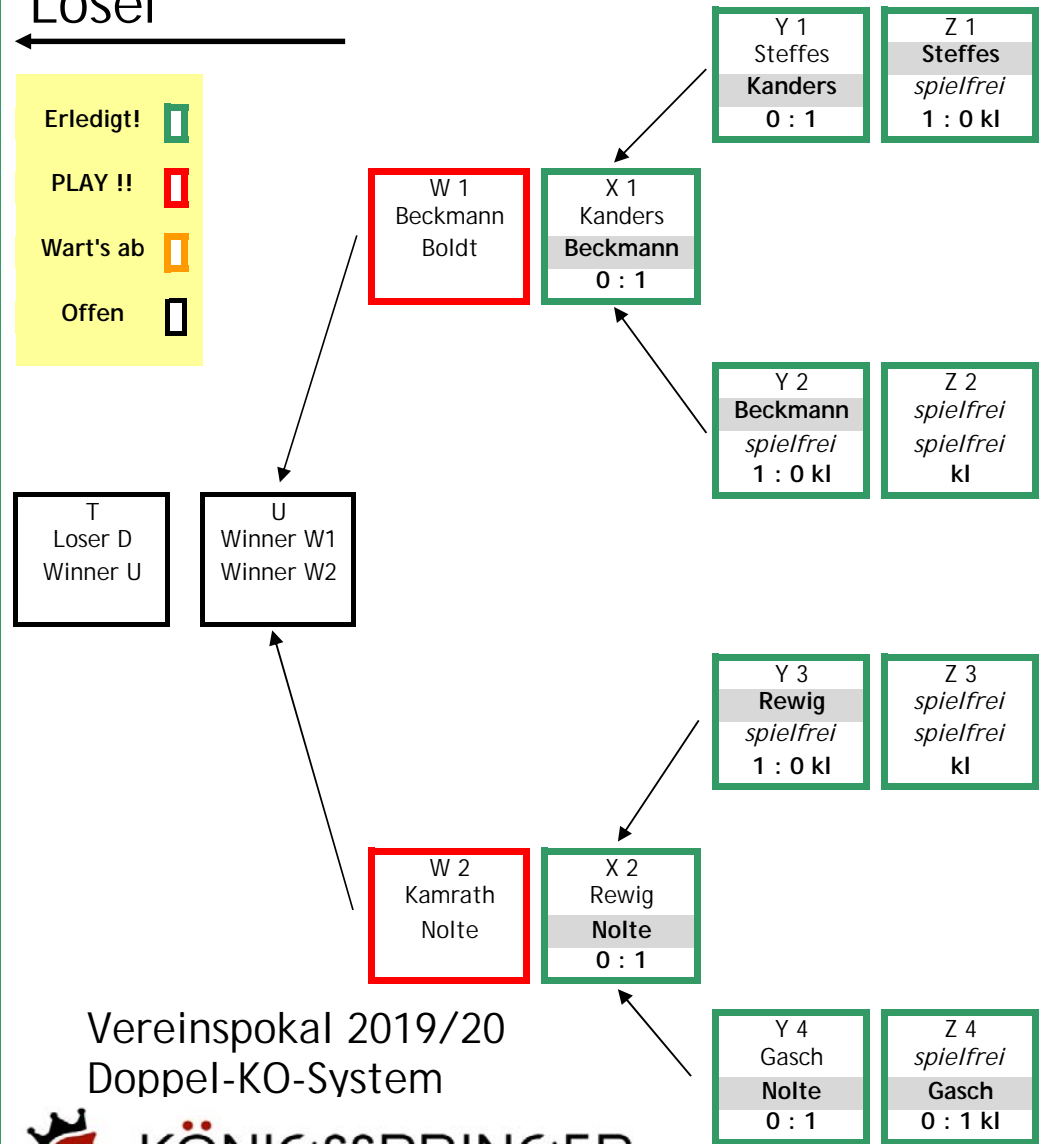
Loser

Erledigt!
PLAY !!
Wart's ab
Offen

Y 1
Steffes
Kanders
0 : 1

Z 1
Steffes
spielfrei
1 : 0 kl

W 1
Beckmann
Boldt

X 1
Kanders
Beckmann
0 : 1

Y 2
Beckmann
spielfrei
1 : 0 kl

Z 2
spielfrei
spielfrei
kl

T
Loser D
Winner U

U
Winner W1
Winner W2

Y 3
Rewig
spielfrei
1 : 0 kl

Z 3
spielfrei
spielfrei
kl

W 2
Kamrath
Nolte

X 2
Rewig
Nolte
0 : 1

Vereinspokal 2019/20
Doppel-KO-System

Y 4
Gasch
Nolte
0 : 1

Z 4
spielfrei
Gasch
0 : 1 kl

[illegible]